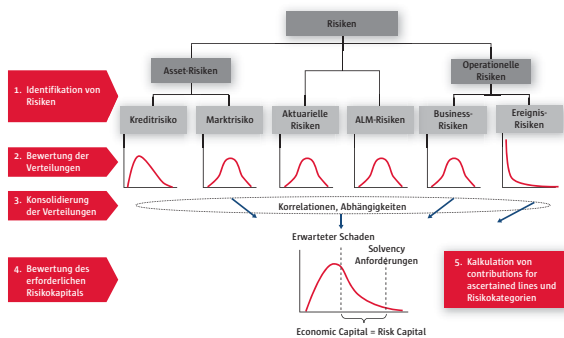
Risiken

Asset-Risiken

Operationelle Risiken

1. Identifikation von Risiken

Kreditrisiko

Marktrisiko

Aktuarielle Risiken

ALM-Risiken

Business-Risiken

Ereignis-Risiken

2. Bewertung der Verteilungen

3. Konsolidierung der Verteilungen

Korrelationen, Abhängigkeiten

Erwarteter Schaden

Solvency Anforderungen

4. Bewertung des erforderlichen Risikokapitals

5. Kalkulation von contributions for ascertained lines und Risikokategorien

Economic Capital = Risk Capital